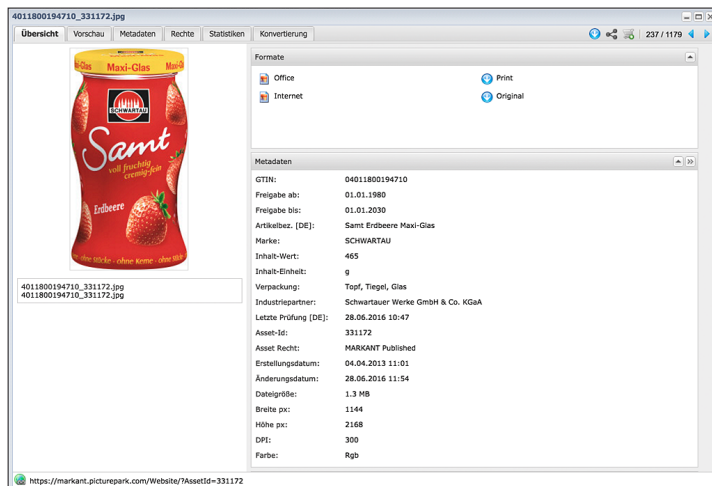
4011800194710_331172.jpg

Übersicht | Vorschau | Metadaten | Rechte | Statistiken | Konvertierung

237 / 1179

Maxi-Glas
SCHWARTAU
Samt
voll fruchtig cremig-fein
Erdbeere
ohne Stücke · ohne Kerne · ohne Haut

4011800194710_331172.jpg
4011800194710_331172.jpg

Formate

Office
Print
Internet
Original

Metadaten

| | |
|---|---|
| GTIN: | 04011800194710 |
| Freigabe ab: | 01.01.1980 |
| Freigabe bis: | 01.01.2030 |
| Artikelbez. [DE]: | Samt Erdbeere Maxi-Glas |
| Marke: | SCHWARTAU |
| Inhalt-Wert: | 465 |
| Inhalt-Einheit: | g |
| Verpackung: | Topf, Tiegel, Glas |
| Industriepartner: | Schwartauer Werke GmbH & Co. KGaA |
| Letzte Prüfung [DE]: | 28.06.2016 10:47 |
| Asset-Id: | 331172 |
| Asset Recht: | MARKANT Published |
| Erstellungsdatum: | 04.04.2013 11:01 |
| Änderungsdatum: | 28.06.2016 11:54 |
| Dateigröße: | 1.3 MB |
| Breite px: | 1144 |
| Höhe px: | 2168 |
| DPI: | 300 |
| Farbe: | Rgb |

https://markant.picturepark.com/Website/?AssetId=331172